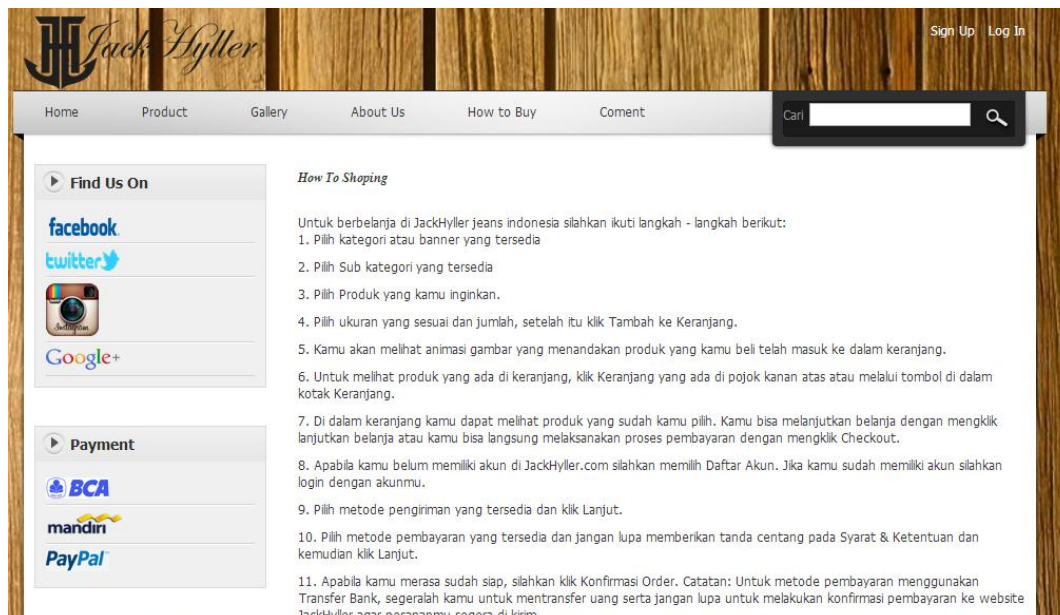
Jack Hyller

Sign Up Log In

Home Product Gallery About Us How to Buy Coment

Cari

Find Us On

facebook.

twitter

Google+

Payment

BCA

mandiri

PayPal

How To Shoping

Untuk berbelanja di JackHyller jeans indonesia silahkan ikuti langkah - langkah berikut:
1. Pilih kategori atau banner yang tersedia

2. Pilih Sub kategori yang tersedia

3. Pilih Produk yang kamu inginkan.

4. Pilih ukuran yang sesuai dan jumlah, setelah itu klik Tambah ke Keranjang.

5. Kamu akan melihat animasi gambar yang menandakan produk yang kamu beli telah masuk ke dalam keranjang.

6. Untuk melihat produk yang ada di keranjang, klik Keranjang yang ada di pojok kanan atas atau melalui tombol di dalam kotak Keranjang.

7. Di dalam keranjang kamu dapat melihat produk yang sudah kamu pilih. Kamu bisa melanjutkan belanja dengan mengklik lanjutkan belanja atau kamu bisa langsung melaksanakan proses pembayaran dengan mengklik Checkout.

8. Apabila kamu belum memiliki akun di JackHyller.com silahkan memilih Daftar Akun. Jika kamu sudah memiliki akun silahkan login dengan akunmu.

9. Pilih metode pengiriman yang tersedia dan klik Lanjut.

10. Pilih metode pembayaran yang tersedia dan jangan lupa memberikan tanda centang pada Syarat & Ketentuan dan kemudian klik Lanjut.

11. Apabila kamu merasa sudah siap, silahkan klik Konfirmasi Order. Catatan: Untuk metode pembayaran menggunakan Transfer Bank, segeralah kamu untuk mentransfer uang serta jangan lupa untuk melakukan konfirmasi pembayaran ke website JackHyller agar pesananmu segera di kirim.